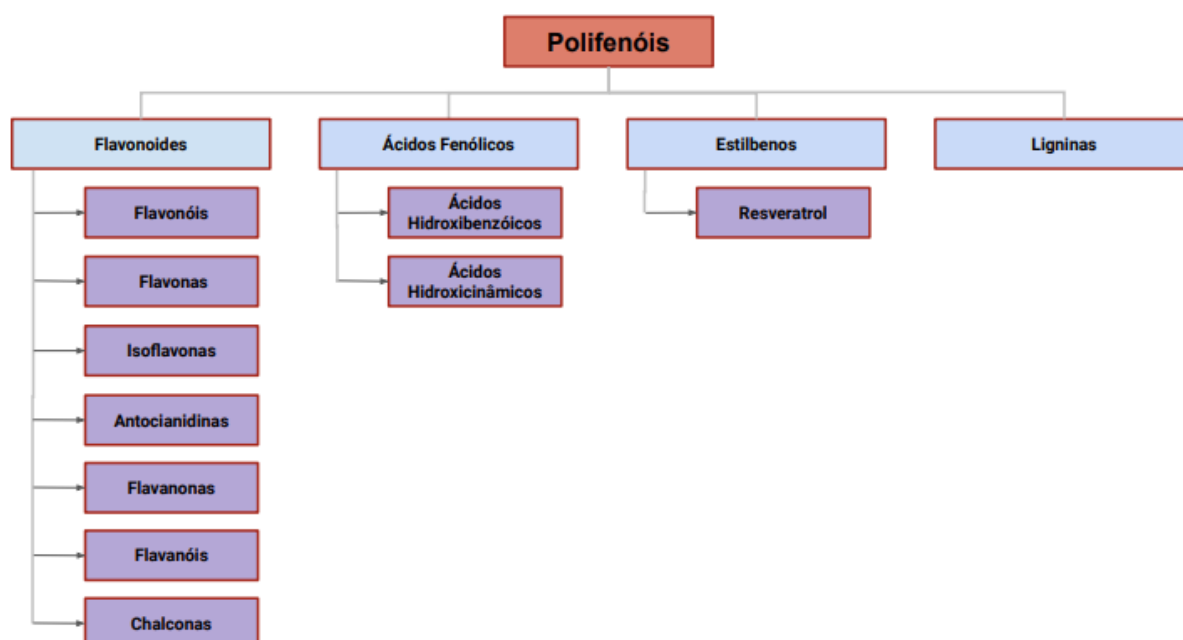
Polifenóis

Flavonoides

Flavonóis

Flavonas

Isoflavonas

Antocianidinas

Flavanonas

Flavanóis

Chalconas

Ácidos Fenólicos

Ácidos Hidroxibenzóicos

Ácidos Hidroxicinâmicos

Estilbenos

Resveratrol

Ligninas